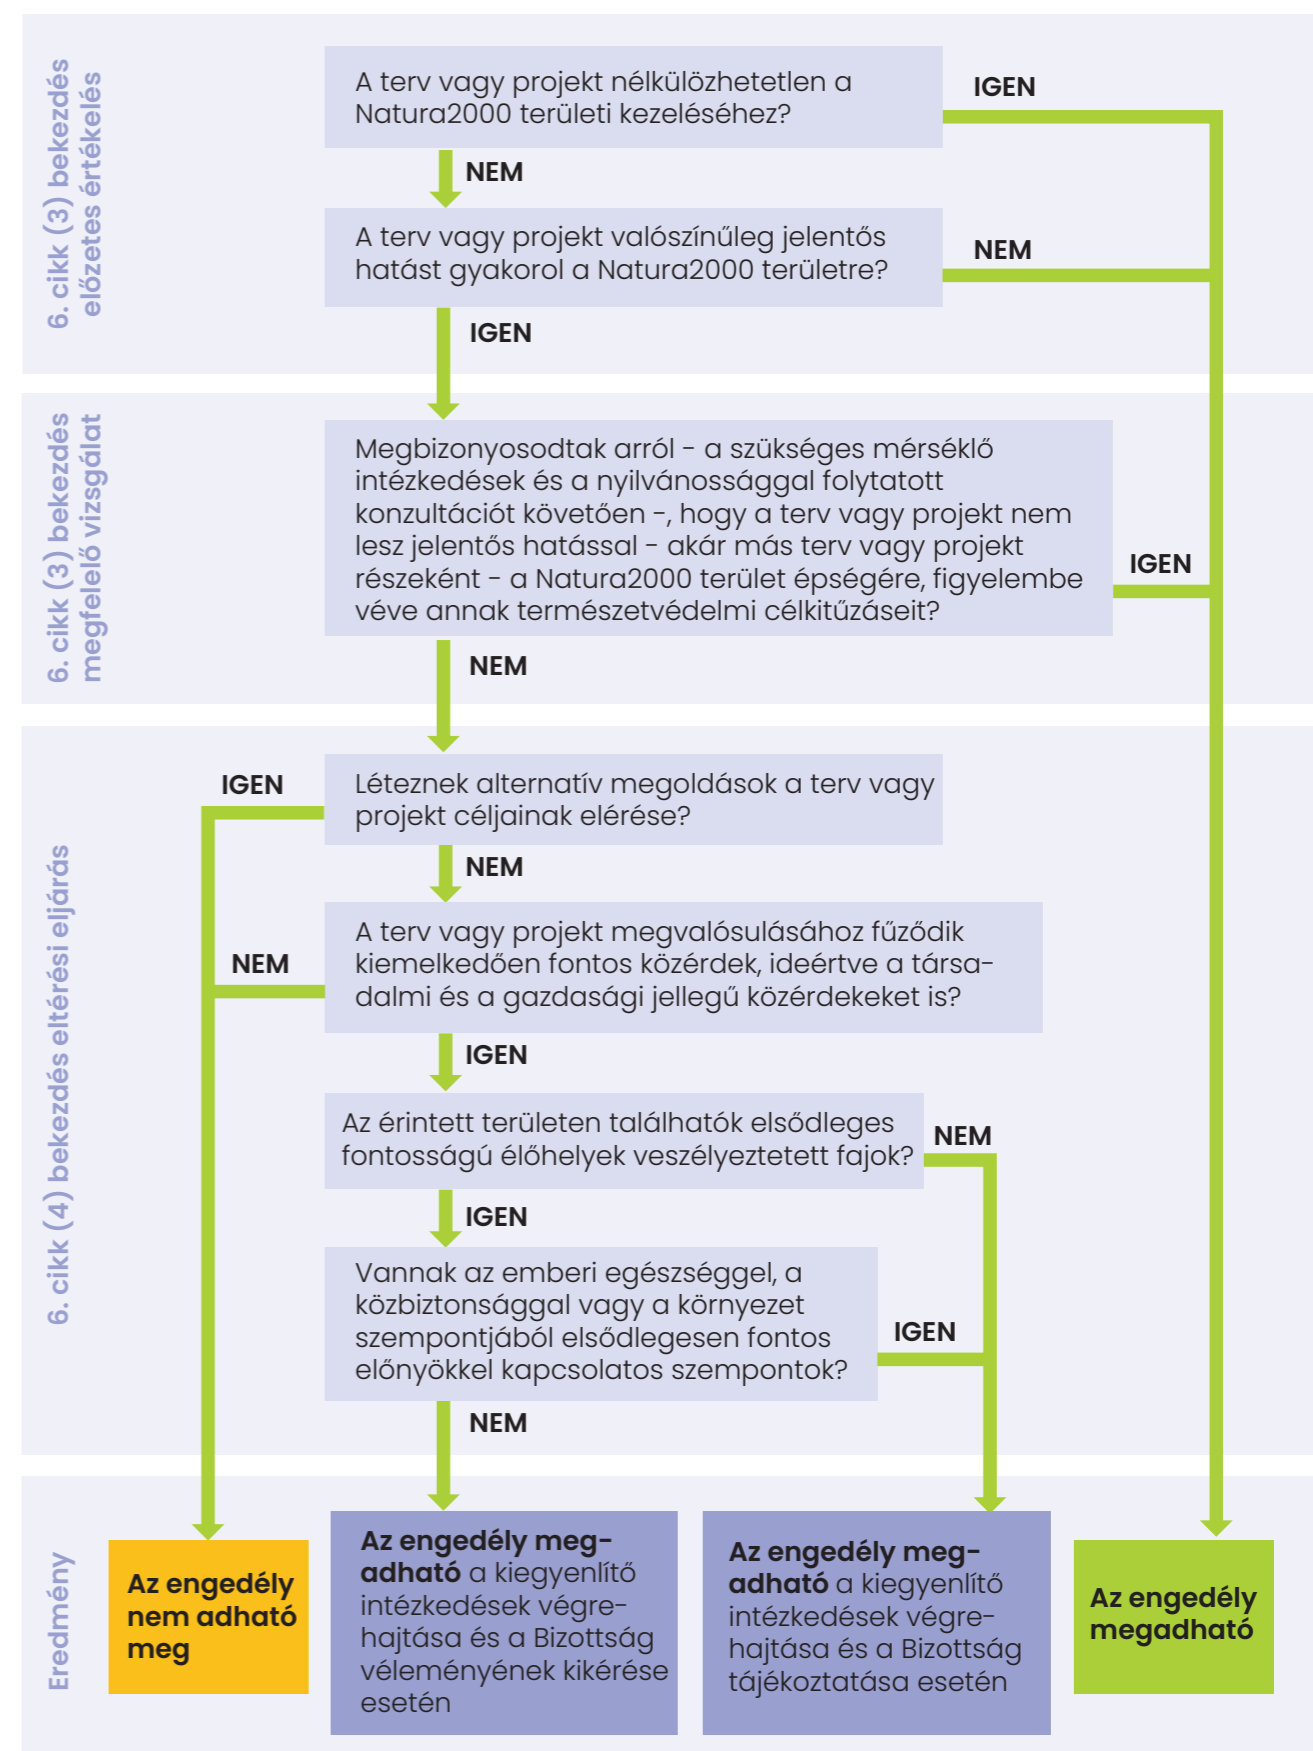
6. cikk (3) bekezdés előzetes értékelés

A terv vagy projekt nélkülözhetetlen a Natura2000 területi kezeléséhez?

IGEN

NEM

A terv vagy projekt valószínűleg jelentős hatást gyakorol a Natura2000 területre?

NEM

IGEN

6. cikk (3) bekezdés megfelelő vizsgálat

Megbizonyosodtak arról – a szükséges mérséklő intézkedések és a nyilvánossággal folytatott konzultációt követően –, hogy a terv vagy projekt nem lesz jelentős hatással – akár más terv vagy projekt részeként – a Natura2000 terület épségére, figyelembe véve annak természetvédelmi célkitűzéseit?

IGEN

NEM

6. cikk (4) bekezdés eltérési eljárás

IGEN

Léteznek alternatív megoldások a terv vagy projekt céljainak elérése?

NEM

NEM

A terv vagy projekt megvalósulásához fűződik kiemelkedően fontos közérdek, ideértve a társadalmi és a gazdasági jellegű közérdekeket is?

IGEN

Az érintett területen találhatók elsődleges fontosságú élőhelyek veszélyeztetett fajok?

NEM

IGEN

Vannak az emberi egészséggel, a közbiztonsággal vagy a környezet szempontjából elsődlegesen fontos előnyökkel kapcsolatos szempontok?

IGEN

NEM

Eredmény

Az engedély nem adható meg

Az engedély megadható a kiegyenlítő intézkedések végrehajtása és a Bizottság véleményének kikérése esetén

Az engedély megadható a kiegyenlítő intézkedések végrehajtása és a Bizottság tájékoztatása esetén

Az engedély megadható